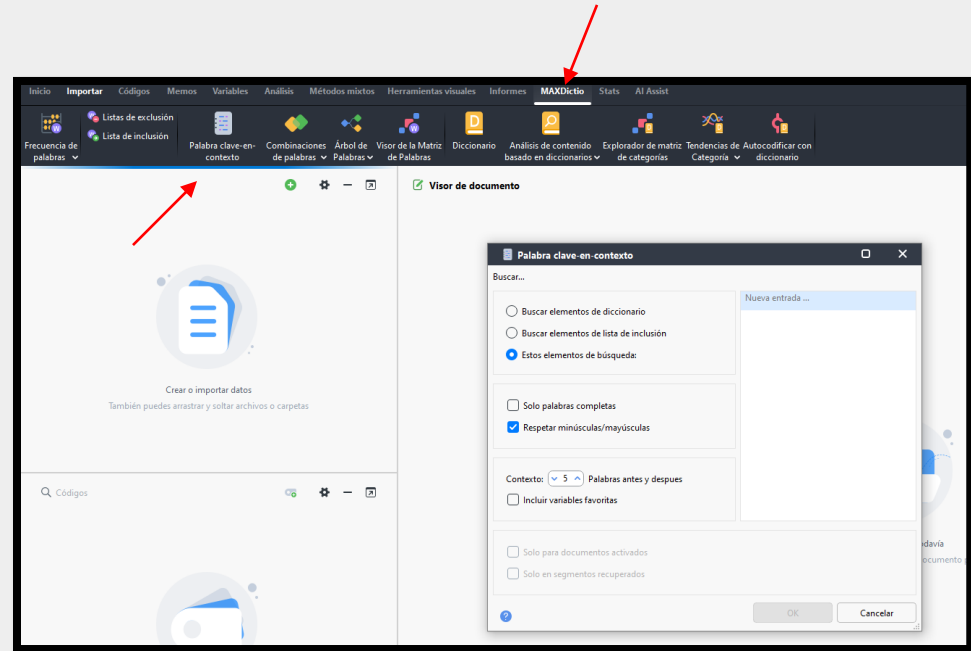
Inicio Importar Códigos Memos Variables Análisis Métodos mixtos Herramientas visuales Informes MAXDictio Stats AI Assist

Frecuencia de palabras
Listas de exclusión
Lista de inclusión
Palabra clave-en-contexto
Combinaciones de palabras
Árbol de Palabras
Visor de la Matriz de Palabras
Diccionario
Análisis de contenido basado en diccionarios
Explorador de matriz de categorías
Tendencias de Categoría
Autocodificar con diccionario

Crear o importar datos
También puedes arrastrar y soltar archivos o carpetas

Códigos

Visor de documento

Palabra clave-en-contexto

Buscar...

Buscar elementos de diccionario
Buscar elementos de lista de inclusión
Estos elementos de búsqueda:

Nueva entrada ...

Solo palabras completas
Respetar minúsculas/mayúsculas

Contexto: 5 Palabras antes y despues
Incluir variables favoritas

Solo para documentos activados
Solo en segmentos recuperados

OK
Cancelar

odavía
ocumento